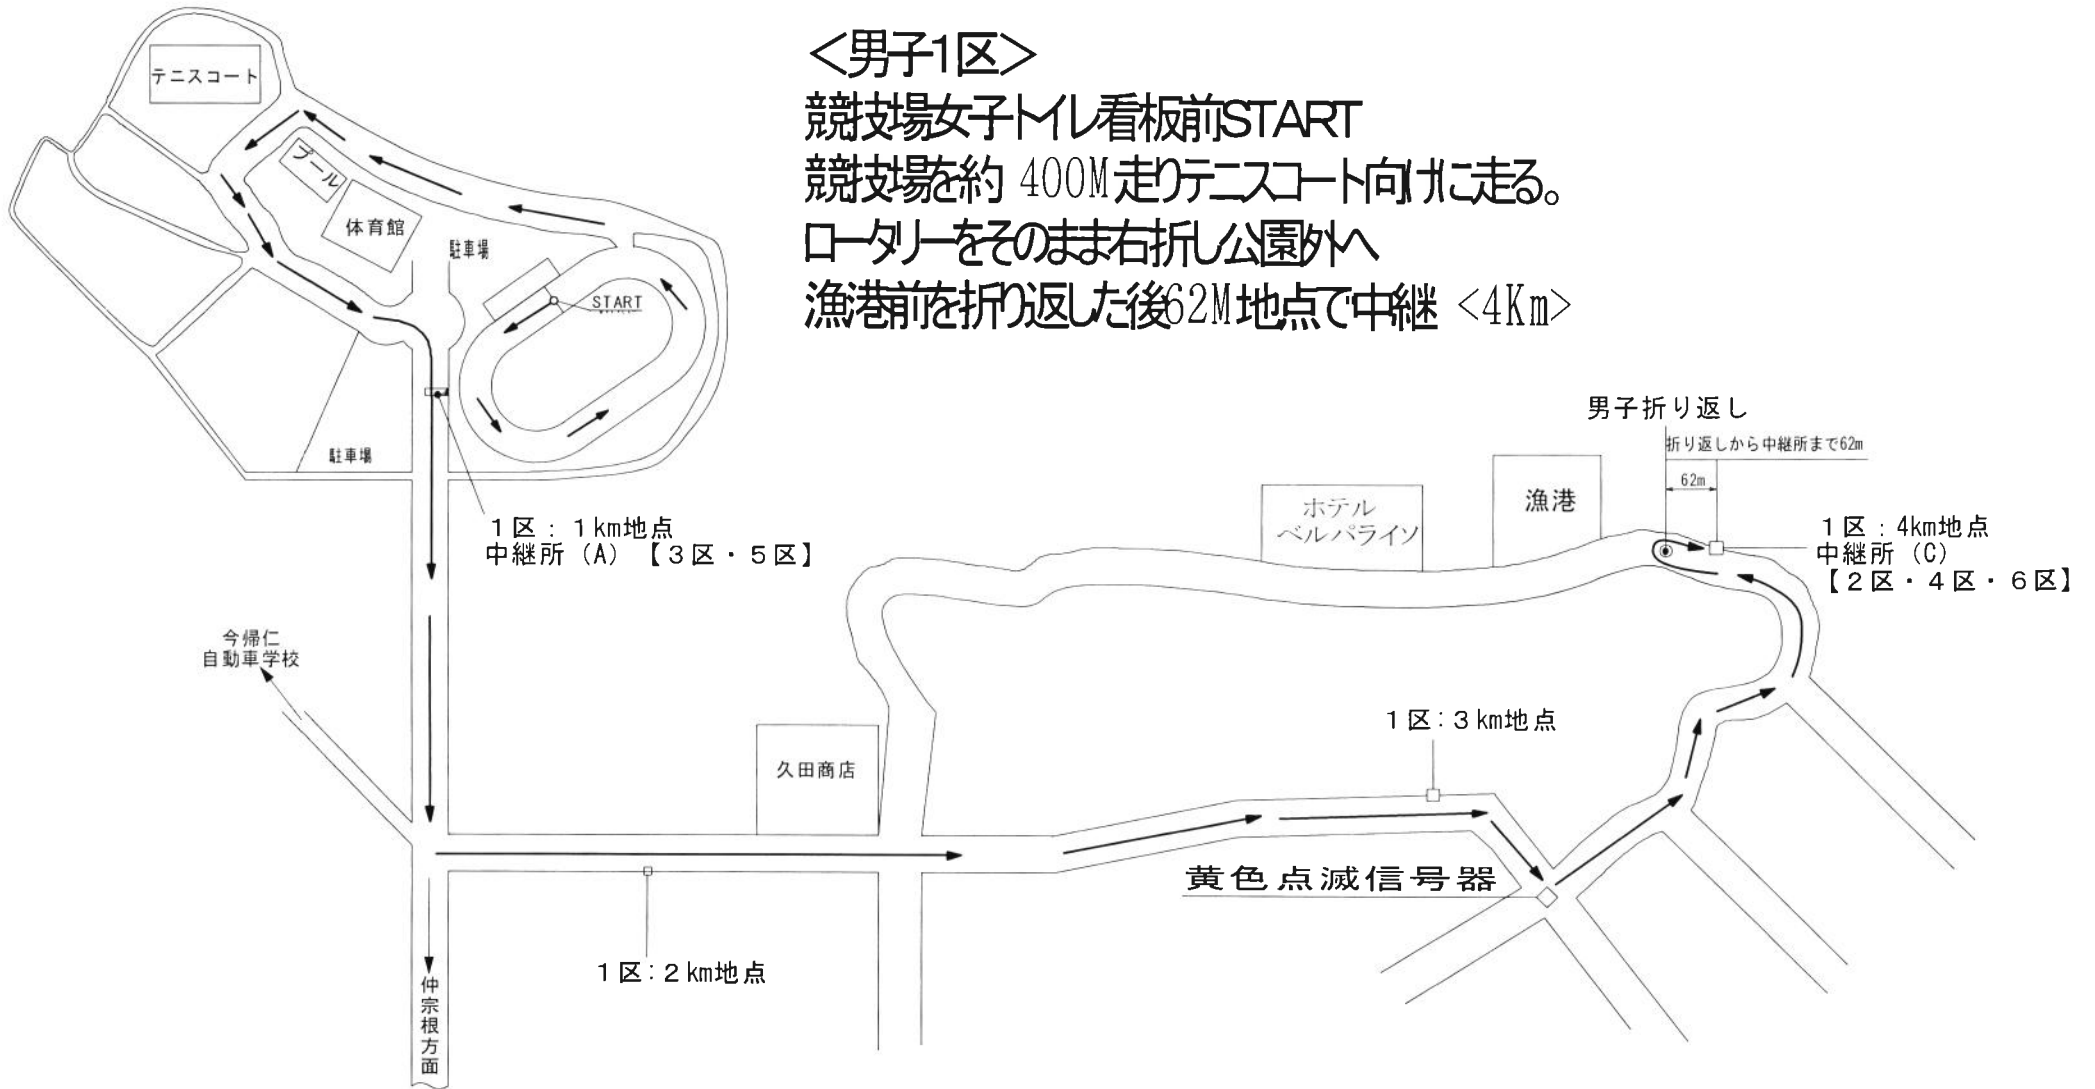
＜男子1区＞
競技場女子トイレ看板前START
競技場を約 400M走りテニスコート向けに走る。
ロータリーをそのまま右折し公園外へ
漁港前を折り返した後62M地点で中継 ＜4Km＞

テニスコート
プール
体育館
駐車場
START
駐車場

１区：１km地点
中継所（A）【３区・５区】

今帰仁
自動車学校

久田商店

ホテル
ベルパライソ

漁港

男子折り返し
折り返しから中継所まで62m
62m

１区：4km地点
中継所（C）
【２区・４区・６区】

１区：３km地点

黄色点滅信号器

１区：２km地点

仲宗根方面